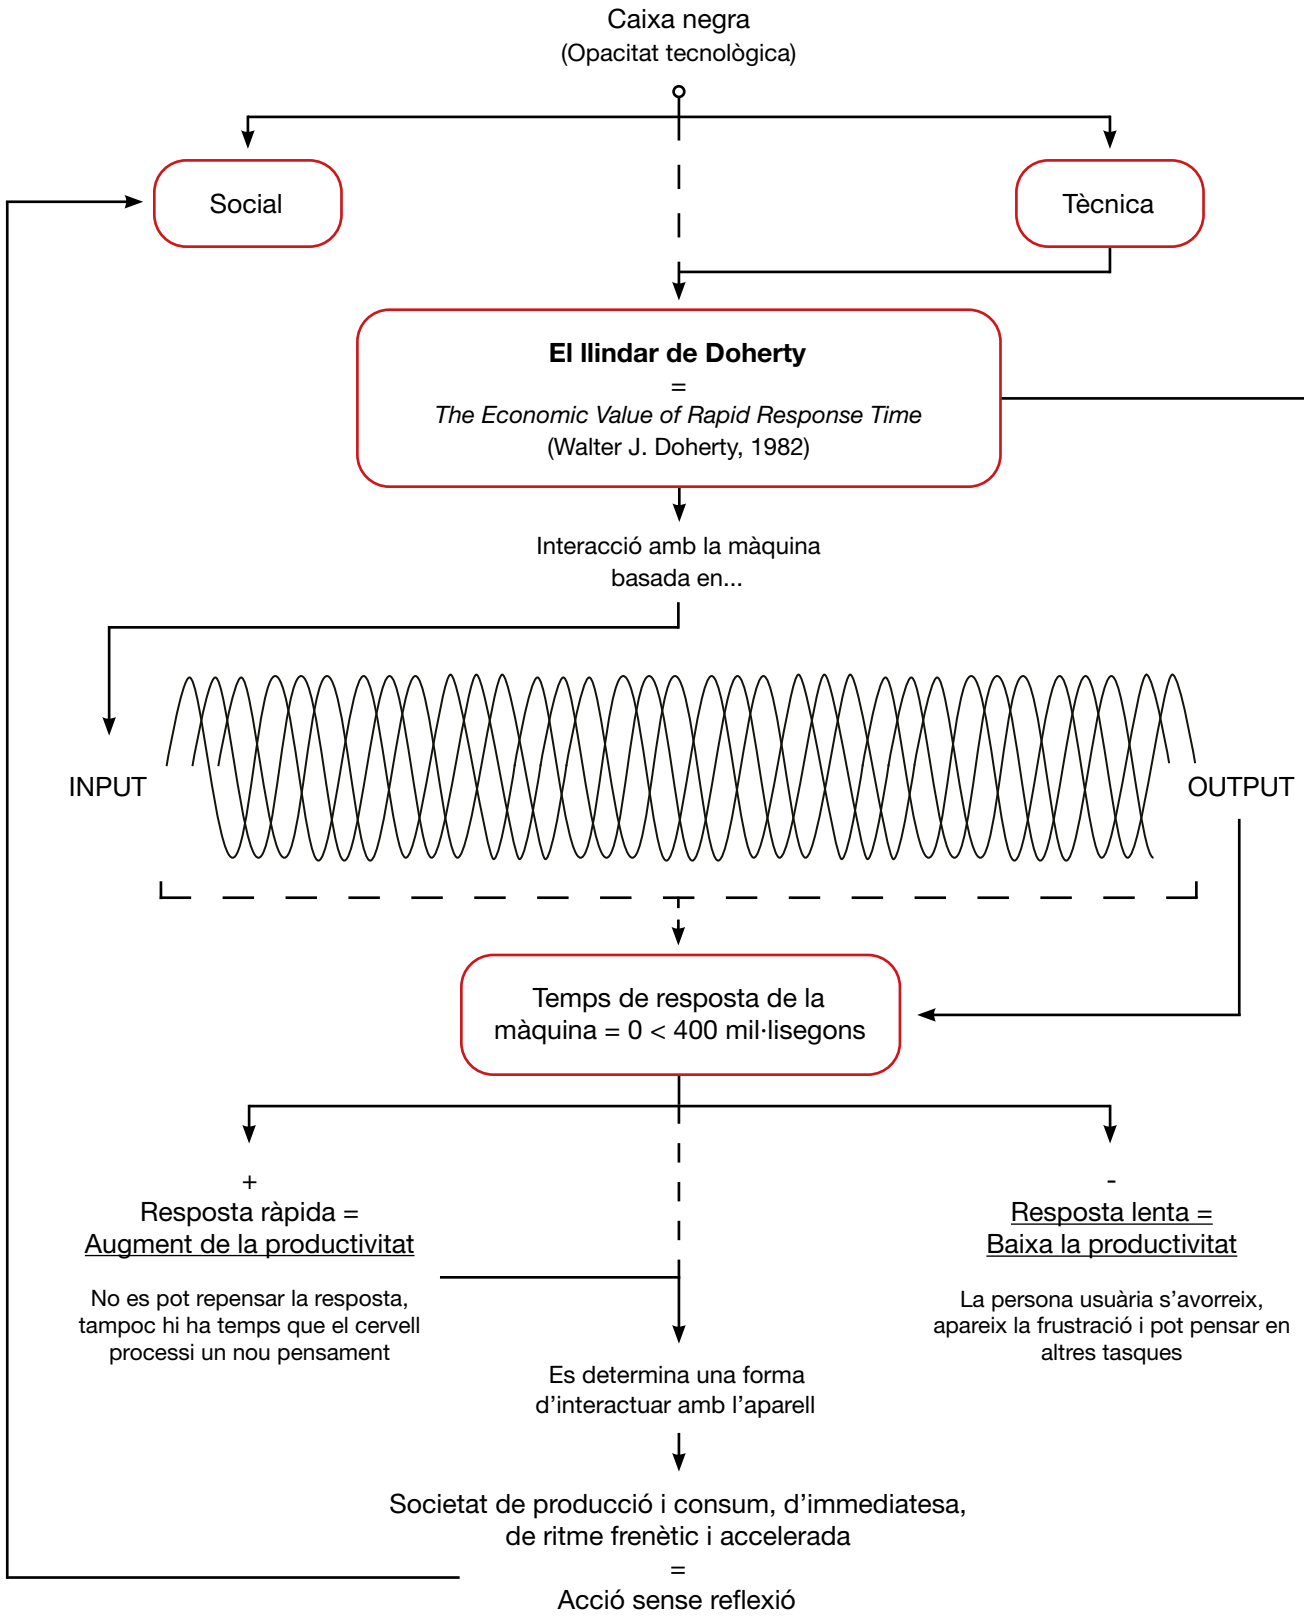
Caixa negra
(Opacitat tecnològica)

Social

Tècnica

**El llindar de Doherty**
=
*The Economic Value of Rapid Response Time*
(Walter J. Doherty, 1982)

Interacció amb la màquina basada en...

INPUT

OUTPUT

Temps de resposta de la màquina = 0 < 400 mil·lisegons

+
Resposta ràpida =
Augment de la productivitat

No es pot repensar la resposta, tampoc hi ha temps que el cervell processi un nou pensament

-
Resposta lenta =
Baixa la productivitat

La persona usuària s'avorreix, apareix la frustració i pot pensar en altres tasques

Es determina una forma d'interactuar amb l'aparell

Societat de producció i consum, d'immediatesa, de ritme frenètic i accelerada
=
Acció sense reflexió